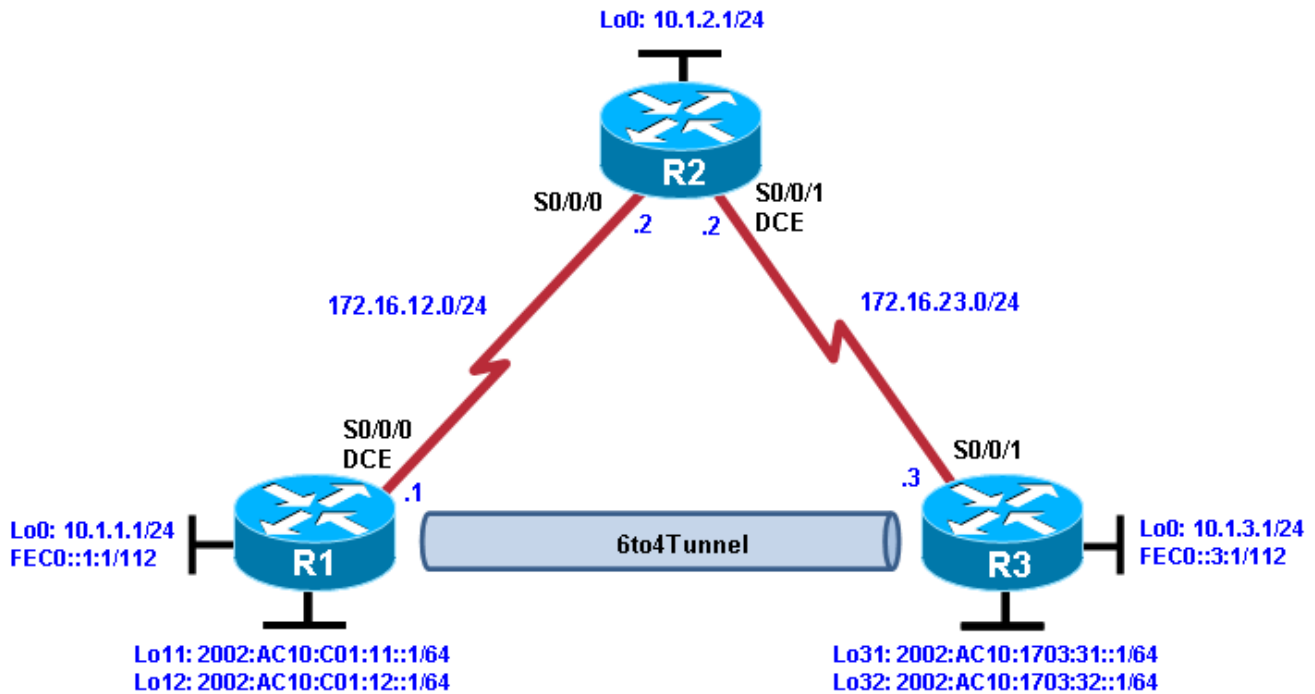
Lo0: 10.1.2.1/24

R2

S0/0/0
.2

.2
S0/0/1
DCE

172.16.12.0/24

172.16.23.0/24

S0/0/0
DCE
.1

S0/0/1
.3

Lo0: 10.1.1.1/24
FEC0::1:1/112

R1

6to4Tunnel

R3

Lo0: 10.1.3.1/24
FEC0::3:1/112

Lo11: 2002:AC10:C01:11::1/64
Lo12: 2002:AC10:C01:12::1/64

Lo31: 2002:AC10:1703:31::1/64
Lo32: 2002:AC10:1703:32::1/64